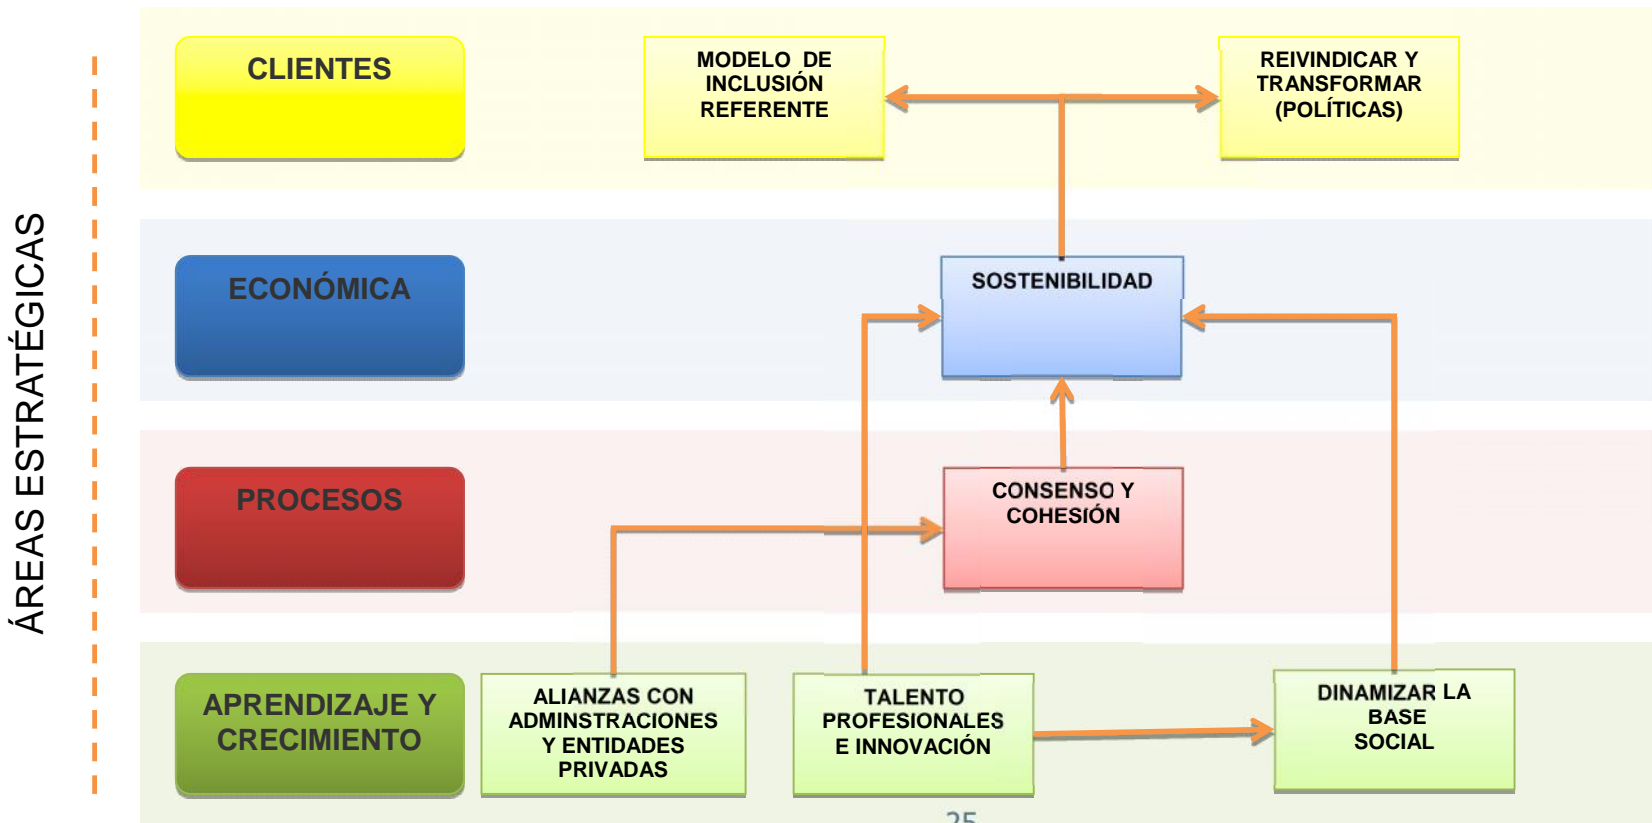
ÁREAS ESTRATÉGICAS

CLIENTES

MODELO DE INCLUSIÓN REFERENTE

REIVINDICAR Y TRANSFORMAR (POLÍTICAS)

ECONÓMICA

SOSTENIBILIDAD

PROCESOS

CONSENSO Y COHESIÓN

APRENDIZAJE Y CRECIMIENTO

ALIANZAS CON ADMINSTRACIONES Y ENTIDADES PRIVADAS

TALENTO PROFESIONALES E INNOVACIÓN

DINAMIZAR LA BASE SOCIAL

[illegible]